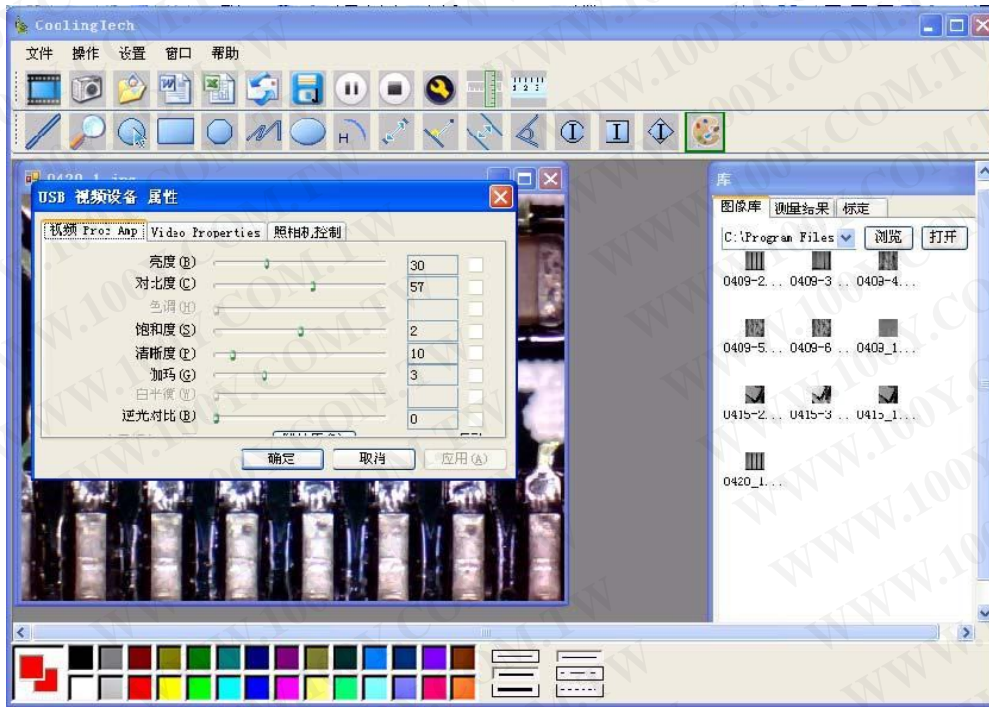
CoolingTech

文件 操作 设置 窗口 帮助

H

0420_1.jpg

USB 视频设备 属性

视频 Proc Amp | Video Properties | 照相机控制

亮度(B) 30
对比度(C) 57
色调(H)
饱和度(S) 2
清晰度(P) 10
伽玛(G) 3
白平衡(W)
逆光对比(B) 0

确定 取消 应用(A)

库

图像库 | 测量结果 | 标定

C:\Program Files 浏览 打开

0409-2... 0409-3... 0409-4...
0409-5... 0409-6... 0409_1...
0415-2... 0415-3... 0415_1...
0420_1...

WWW.100Y.COM.TW